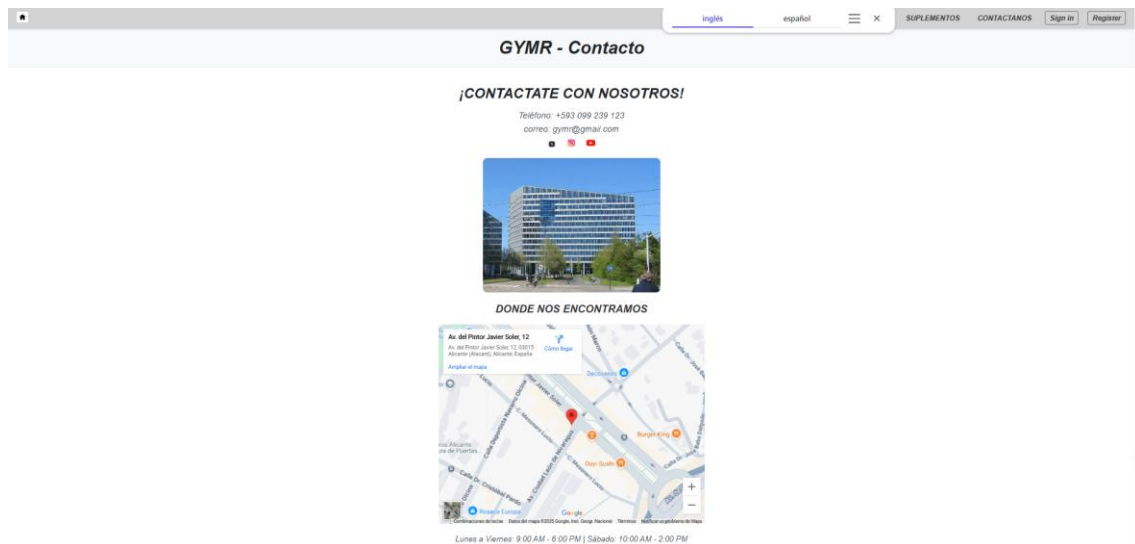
inglés español

SUPLEMENTOS CONTACTANOS Sign in Register

GYMR - Contacto

¡CONTACTATE CON NOSOTROS!

Teléfono: +593 099 239 123

correo: gymr@gmail.com

DONDE NOS ENCONTRAMOS

Av. del Pintor Javier Soler, 12

Av. del Pintor Javier Soler, 12, 03015 Alicante (Alacant), Alicante, España

Cómo llegar

Ampliar el mapa

Decathlon

Burger King

Don Suelo

Google

Combinaciones de teclas Datos del mapa ©2025 Google, Inst. Geogr. Nacional Términos Notificar un problema de Maps

Lunes a Viernes: 9:00 AM - 6:00 PM | Sábado: 10:00 AM - 2:00 PM